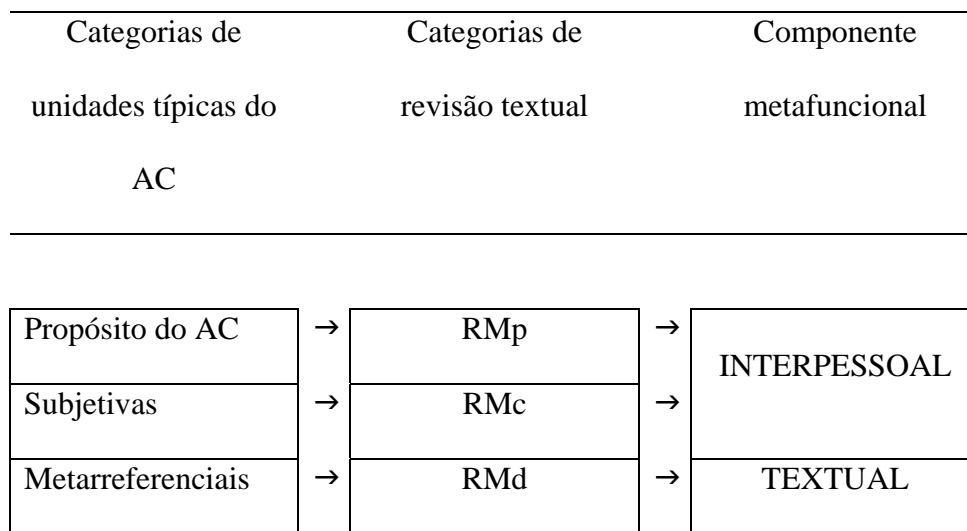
| Categorias de unidades típicas do AC | | Categorias de revisão textual | | Componente metafuncional |
|---|---|---|---|---|
| Propósito do AC | → | RMp | → | INTERPESSOAL |
| Subjetivas | → | RMc | → | |
| Metarreferenciais | → | RMd | → | TEXTUAL |